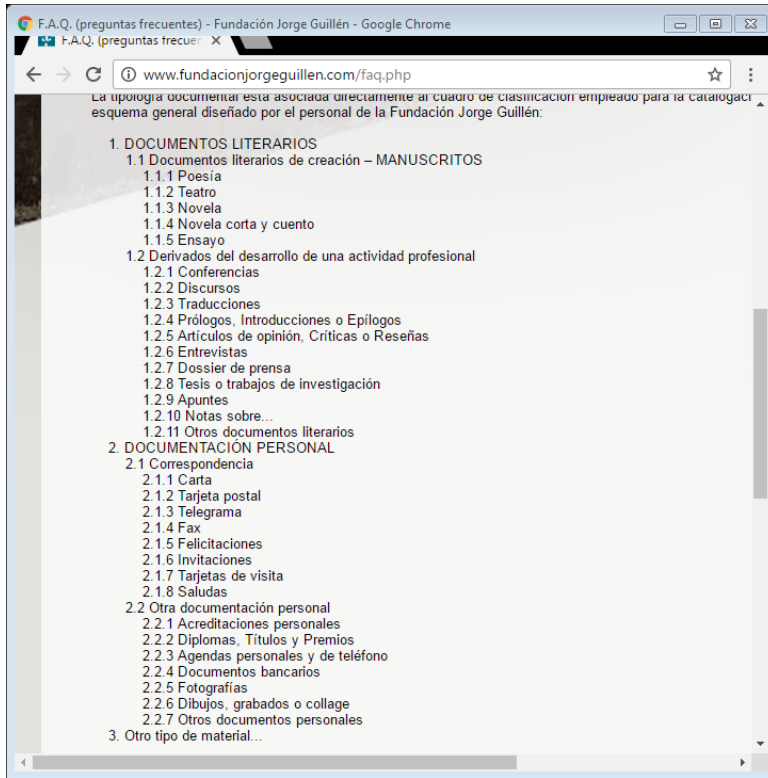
F.A.Q. (preguntas frecuentes) - Fundación Jorge Guillén - Google Chrome
F.A.Q. (preguntas frecuen ×

www.fundacionjorgeguillen.com/faq.php

La tipología documental está asociada directamente al cuadro de clasificación empleado para la catalogaci esquema general diseñado por el personal de la Fundación Jorge Guillén:

1. DOCUMENTOS LITERARIOS
1.1 Documentos literarios de creación – MANUSCRITOS
1.1.1 Poesía
1.1.2 Teatro
1.1.3 Novela
1.1.4 Novela corta y cuento
1.1.5 Ensayo
1.2 Derivados del desarrollo de una actividad profesional
1.2.1 Conferencias
1.2.2 Discursos
1.2.3 Traducciones
1.2.4 Prólogos, Introducciones o Epílogos
1.2.5 Artículos de opinión, Críticas o Reseñas
1.2.6 Entrevistas
1.2.7 Dossier de prensa
1.2.8 Tesis o trabajos de investigación
1.2.9 Apuntes
1.2.10 Notas sobre...
1.2.11 Otros documentos literarios
2. DOCUMENTACIÓN PERSONAL
2.1 Correspondencia
2.1.1 Carta
2.1.2 Tarjeta postal
2.1.3 Telegrama
2.1.4 Fax
2.1.5 Felicitaciones
2.1.6 Invitaciones
2.1.7 Tarjetas de visita
2.1.8 Saludas
2.2 Otra documentación personal
2.2.1 Acreditaciones personales
2.2.2 Diplomas, Títulos y Premios
2.2.3 Agendas personales y de teléfono
2.2.4 Documentos bancarios
2.2.5 Fotografías
2.2.6 Dibujos, grabados o collage
2.2.7 Otros documentos personales
3. Otro tipo de material...